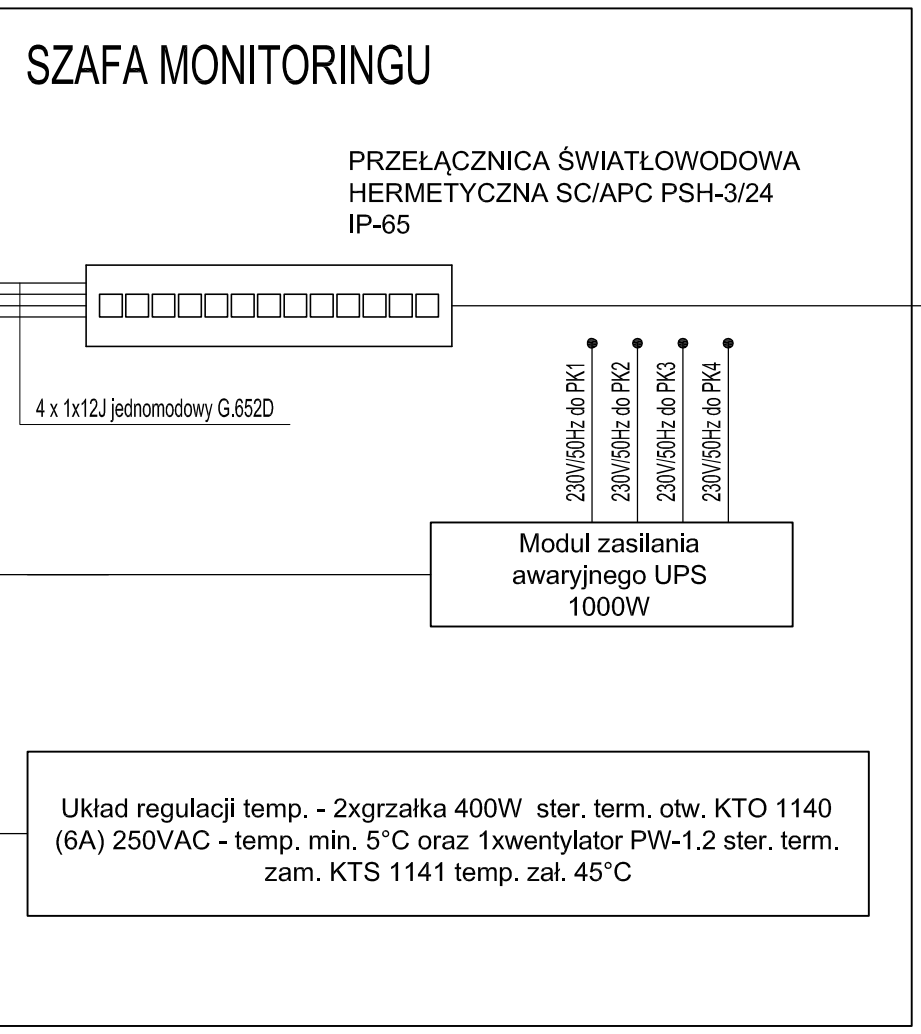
SZAFA MONITORINGU

PRZEŁĄCZNICA ŚWIATŁOWODOWA HERMETYCZNA SC/APC PSH-3/24 IP-65

4 x 1x12J jednomodowy G.652D

230V/50Hz do PK1

230V/50Hz do PK2

230V/50Hz do PK3

230V/50Hz do PK4

Modul zasilania awaryjnego UPS 1000W

Układ regulacji temp. - 2xgrzałka 400W ster. term. otw. KTO 1140 (6A) 250VAC - temp. min. 5°C oraz 1xwentylator PW-1.2 ster. term. zam. KTS 1141 temp. zał. 45°C